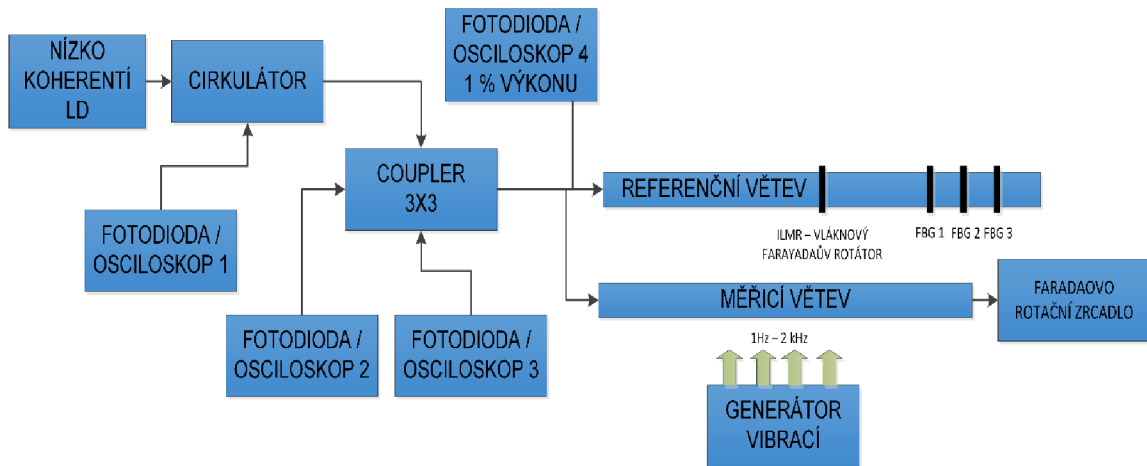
NÍZKO KOHERENTNÍ LD

CIRKULÁTOR

FOTODIODA / OSCILOSKOP 4 1 % VÝKONU

COUPLER 3X3

REFERENČNÍ VĚTEV

ILMR – VLÁKNOVÝ FARAYADAŮV ROTÁTOR

FBG 1 FBG 2 FBG 3

FOTODIODA / OSCILOSKOP 1

MĚŘICÍ VĚTEV

FARADAOVO ROTAČNÍ ZRCADLO

1Hz – 2 kHz

FOTODIODA / OSCILOSKOP 2

FOTODIODA / OSCILOSKOP 3

GENERÁTOR VIBRACÍ